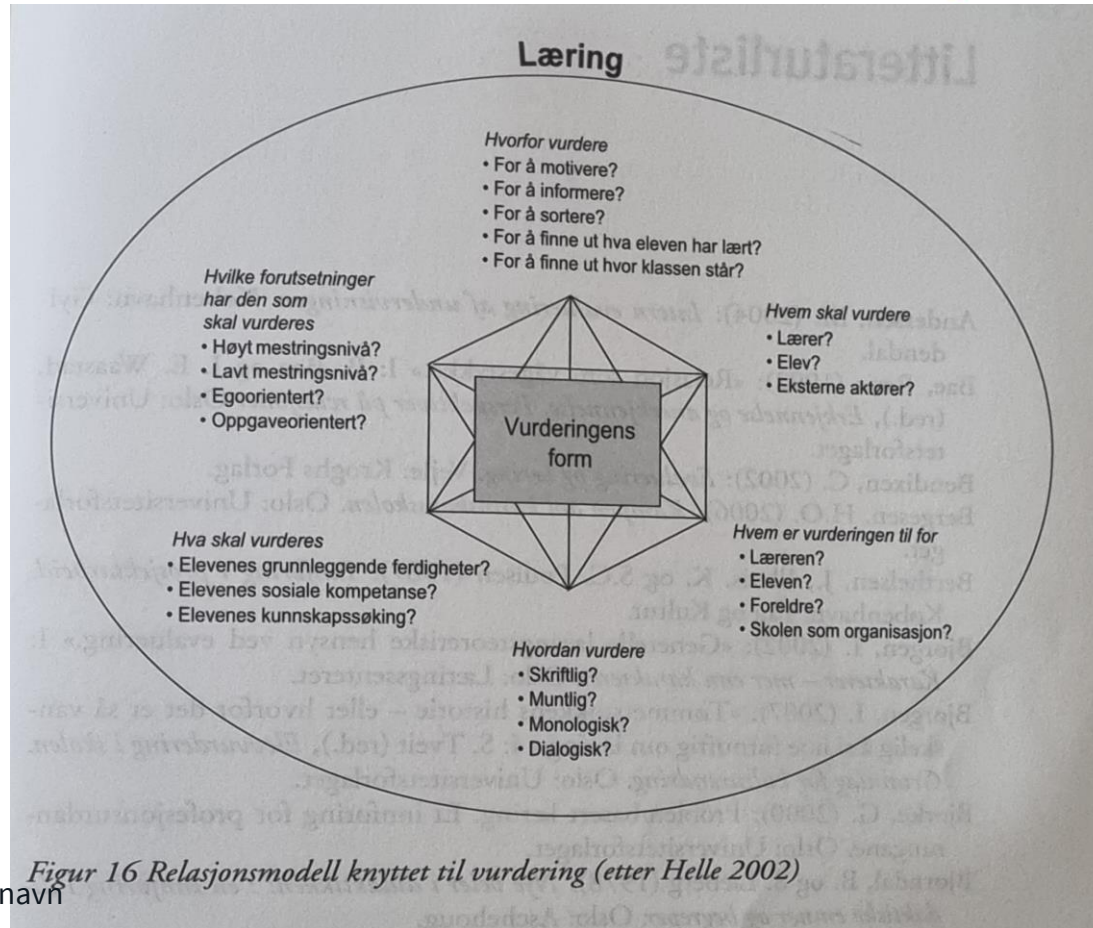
Læring

Hvorfor vurdere
• For å motivere?
• For å informere?
• For å sortere?
• For å finne ut hva eleven har lært?
• For å finne ut hvor klassen står?

Hvilke forutsetninger har den som skal vurderes
• Høyt mestringsnivå?
• Lavt mestringsnivå?
• Egoorientert?
• Oppgaveorientert?

Hvem skal vurdere
• Lærer?
• Elev?
• Eksterne aktører?

Vurderingens form

Hva skal vurderes
• Elevenes grunnleggende ferdigheter?
• Elevenes sosiale kompetanse?
• Elevenes kunnskapssøking?

Hvem er vurderingen til for
• Læreren?
• Eleven?
• Foreldre?
• Skolen som organisasjon?

Hvordan vurdere
• Skriftlig?
• Muntlig?
• Monologisk?
• Dialogisk?

Figur 16 Relasjonsmodell knyttet til vurdering (etter Helle 2002)

navn